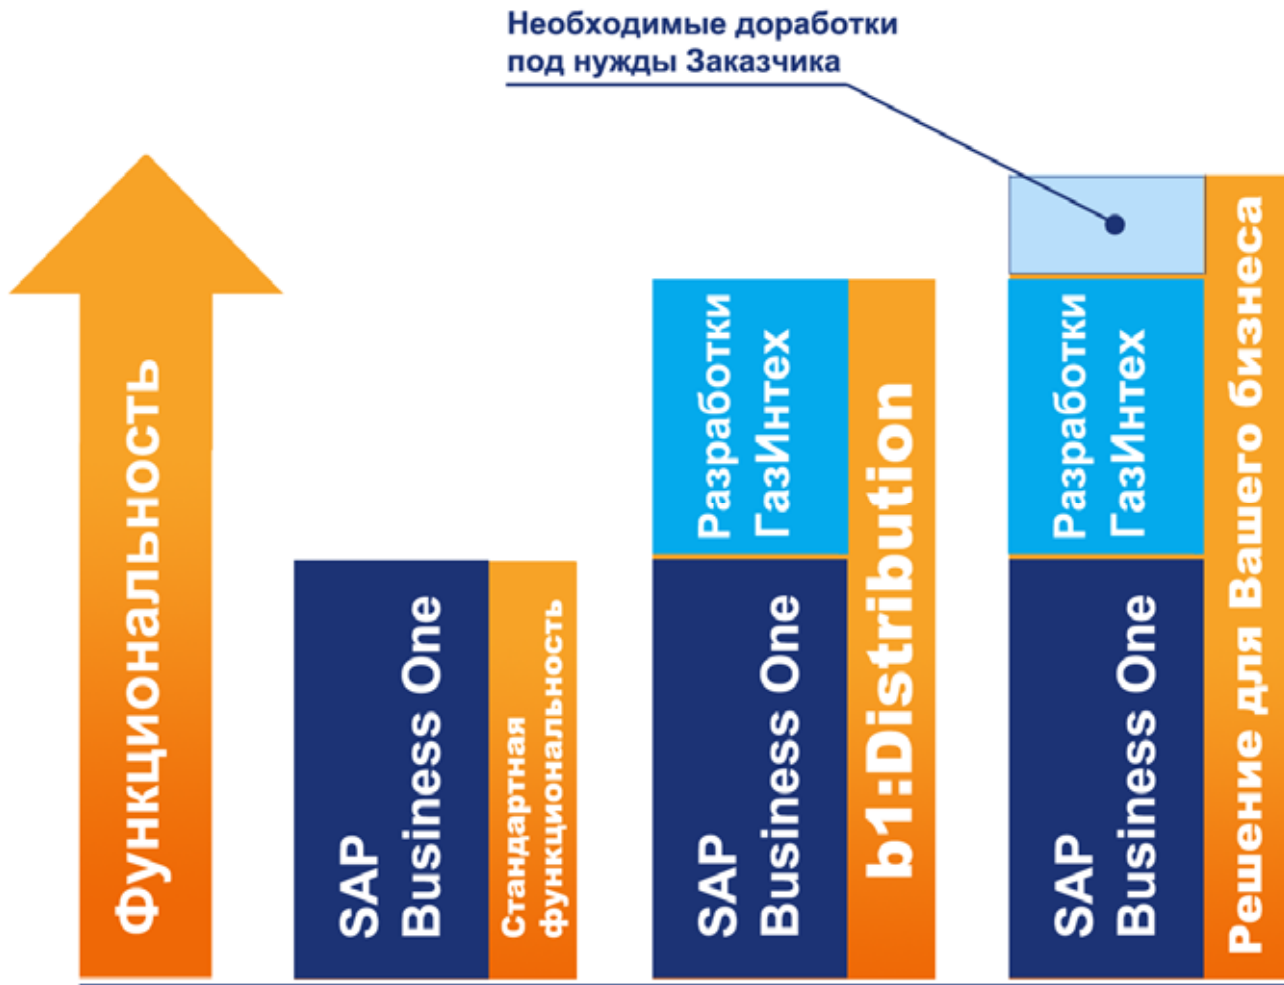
Необходимые доработки под нужды Заказчика

Функциональность

SAP Business One

Стандартная функциональность

Разработки ГазИнтех

SAP Business One

b1:Distribution

Разработки ГазИнтех

SAP Business One

Решение для Вашего бизнеса